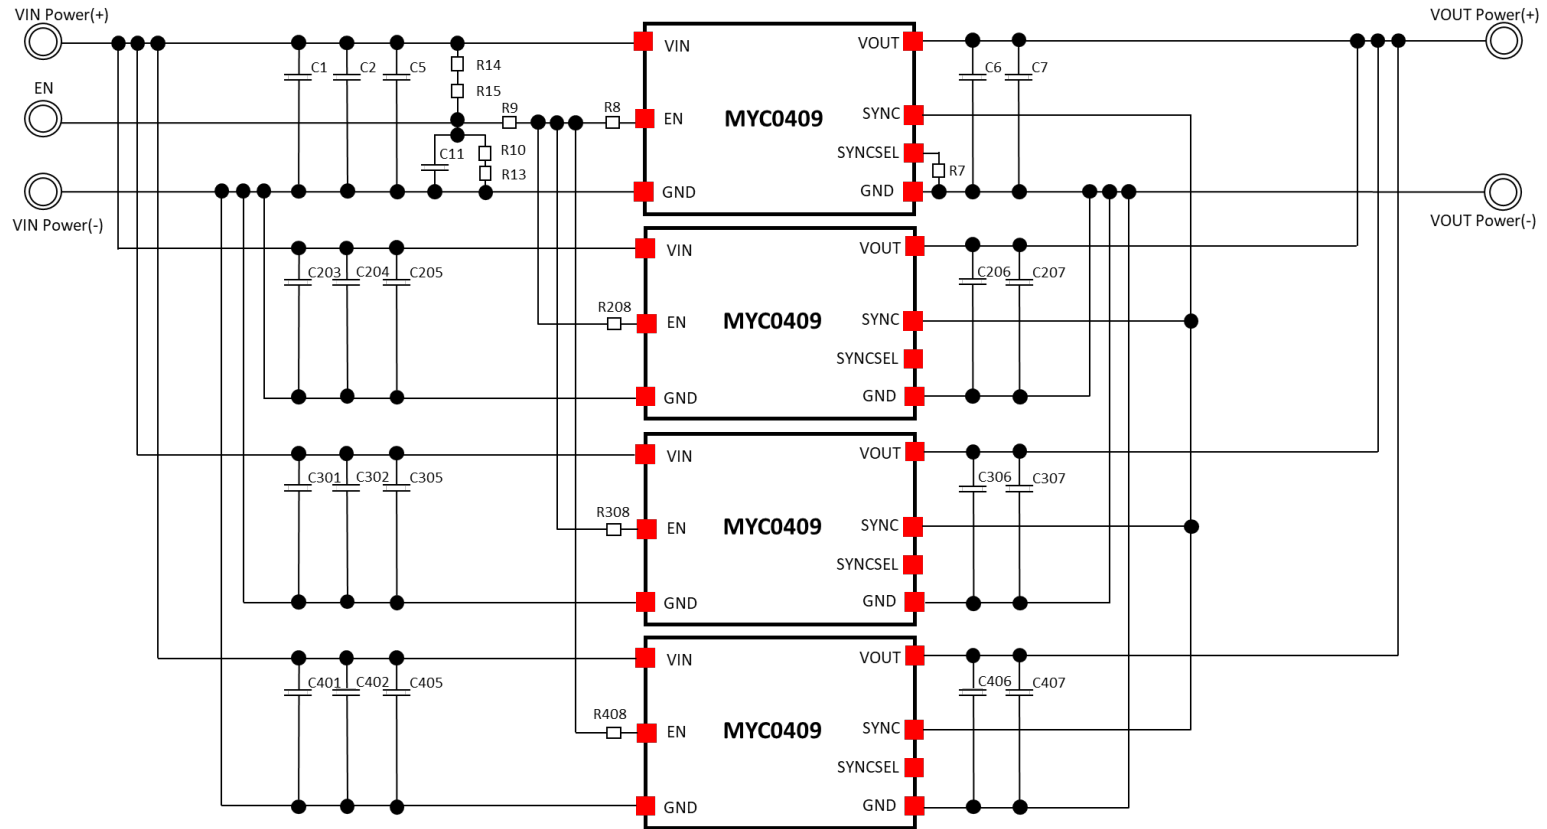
VIN Power(+)

EN

VIN Power(-)

C1 C2 C5

R14

R15

R9 R8

C11

R10

R13

VIN

EN

GND

MYC0409

VOUT

SYNC

SYNCSEL

GND

R7

C6 C7

VOUT Power(+)

VOUT Power(-)

C203 C204 C205

R208

VIN

EN

GND

MYC0409

VOUT

SYNC

SYNCSEL

GND

C206 C207

C301 C302 C305

R308

VIN

EN

GND

MYC0409

VOUT

SYNC

SYNCSEL

GND

C306 C307

C401 C402 C405

R408

VIN

EN

GND

MYC0409

VOUT

SYNC

SYNCSEL

GND

C406 C407